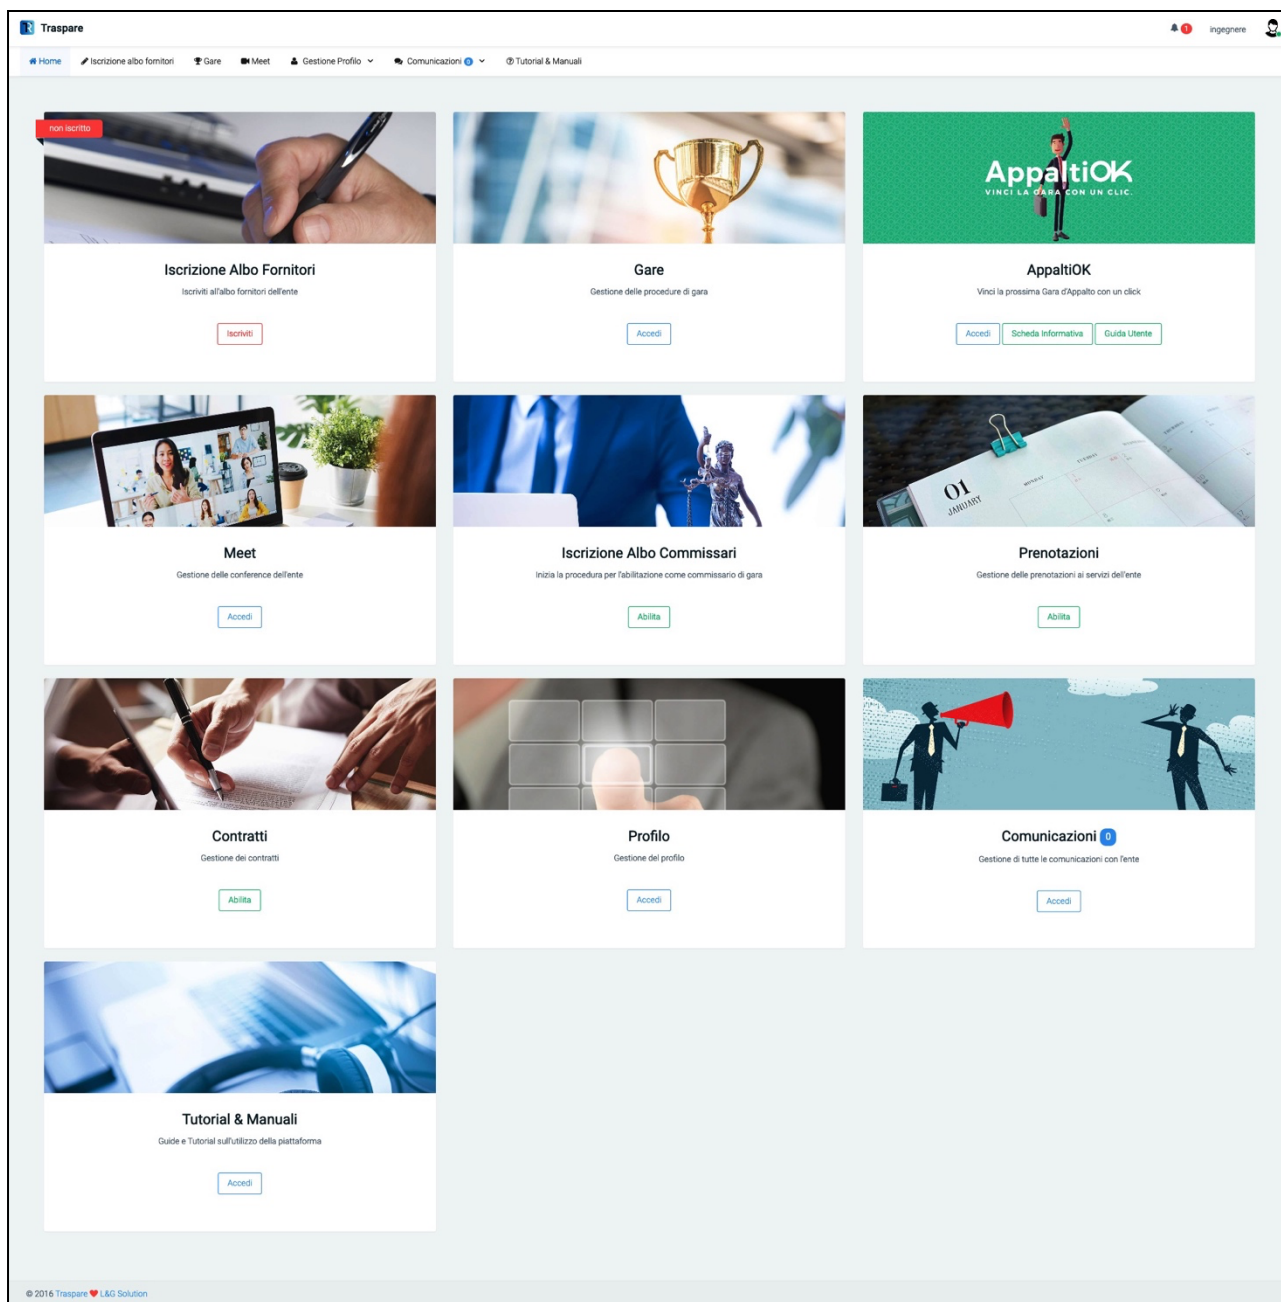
Traspare

0 ingegnere

Home Iscrizione albo fornitori Gare Meet Gestione Profilo Comunicazioni 0 Tutorial & Manuali

non iscritto

Iscrizione Albo Fornitori

Iscriviti all'albo fornitori dell'ente

Iscriviti

Gare

Gestione delle procedure di gara

Accedi

AppaltiOK
VINCI LA GARA CON UN CLIC.

AppaltiOK

Vinci la prossima Gara d'Appalto con un click

Accedi Scheda Informativa Guida Utente

Meet

Gestione delle conference dell'ente

Accedi

Iscrizione Albo Commissari

Inizia la procedura per l'abilitazione come commissario di gara

Abilita

01 JANUARY

Prenotazioni

Gestione delle prenotazioni ai servizi dell'ente

Abilita

Contratti

Gestione dei contratti

Abilita

Profilo

Gestione del profilo

Accedi

Comunicazioni 0

Gestione di tutte le comunicazioni con l'ente

Accedi

Tutorial & Manuali

Guide e Tutorial sull'utilizzo della piattaforma

Accedi

© 2016 Traspare L&G Solution